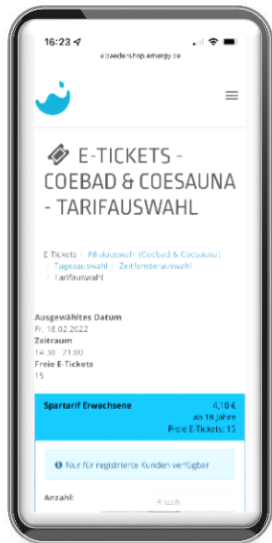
16:23

baedershop.emergy.de

E-TICKETS - COEBAD & COESAUNA - TARIFAUSWAHL

E-Tickets / Filialauswahl (Coebad & Coesauna) / Tagesauswahl / Zeitfensterauswahl / Tarifauswahl

Ausgewähltes Datum
Fr. 18.02.2022
Zeitraum
14:30 - 21:00
Freie E-Tickets
15

Spartarif Erwachsene
4,10 €
ab 18 Jahre
Freie E-Tickets: 15

Nur für registrierte Kunden verfügbar

Anzahl:
Anzahl